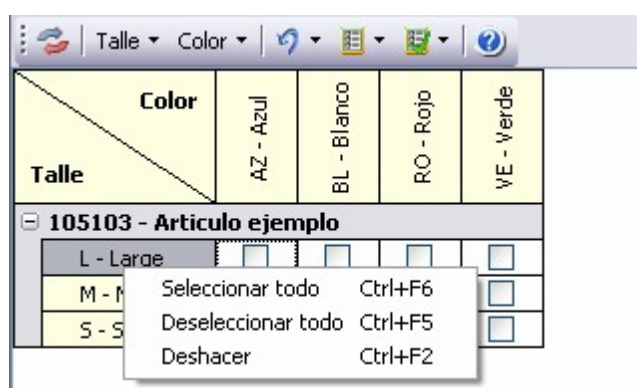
Talle ▾ Color ▾

| Color / Talle | AZ - Azul | BL - Blanco | RO - Rojo | VE - Verde |
|---|---|---|---|---|
| ⊟ 105103 - Articulo ejemplo | | | | |
| L - Large | | | | |
| M - M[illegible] | | | | |
| S - S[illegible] | | | | |

Seleccionar todo Ctrl+F6
Deseleccionar todo Ctrl+F5
Deshacer Ctrl+F2